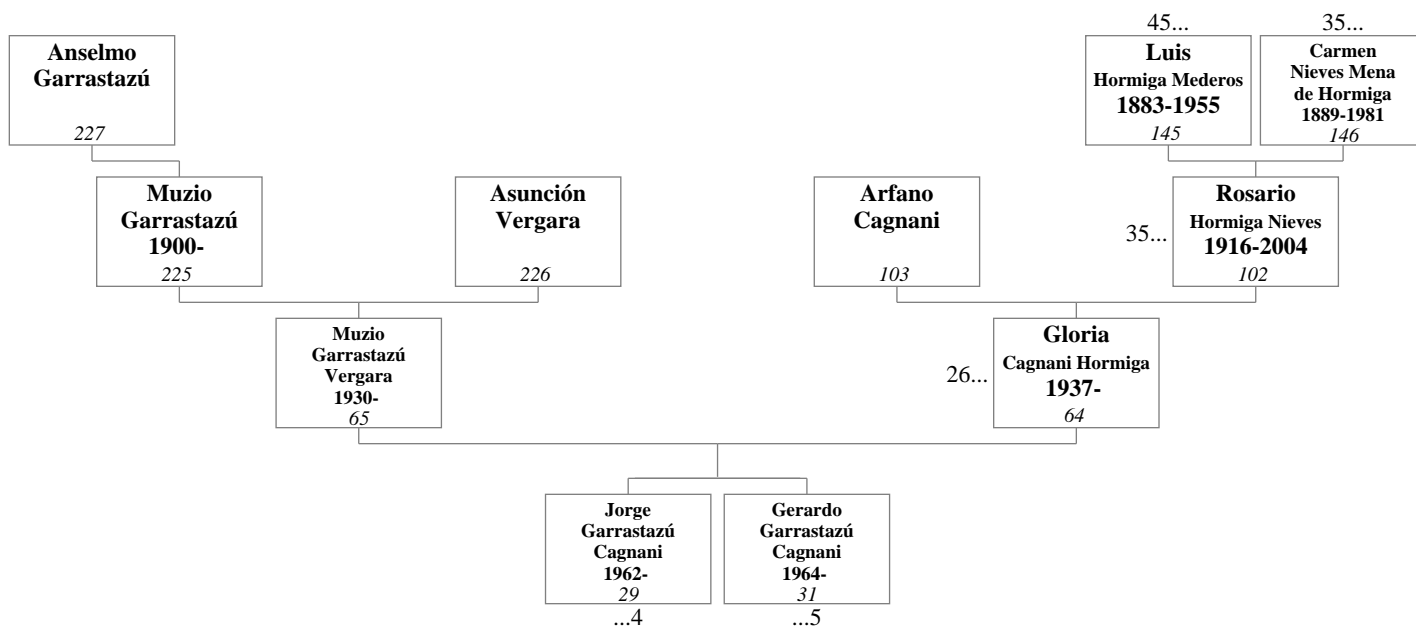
45...

35...

Anselmo Garrastazú
227

Luis
Hormiga Mederos
1883-1955
145

Carmen Nieves Mena de Hormiga
1889-1981
146

Muzio Garrastazú
1900-
225

Asunción Vergara
226

Arfano Cagnani
103

35...

Rosario
Hormiga Nieves
1916-2004
102

Muzio Garrastazú Vergara
1930-
65

26...

Gloria
Cagnani Hormiga
1937-
64

Jorge Garrastazú Cagnani
1962-
29
...4

Gerardo Garrastazú Cagnani
1964-
31
...5